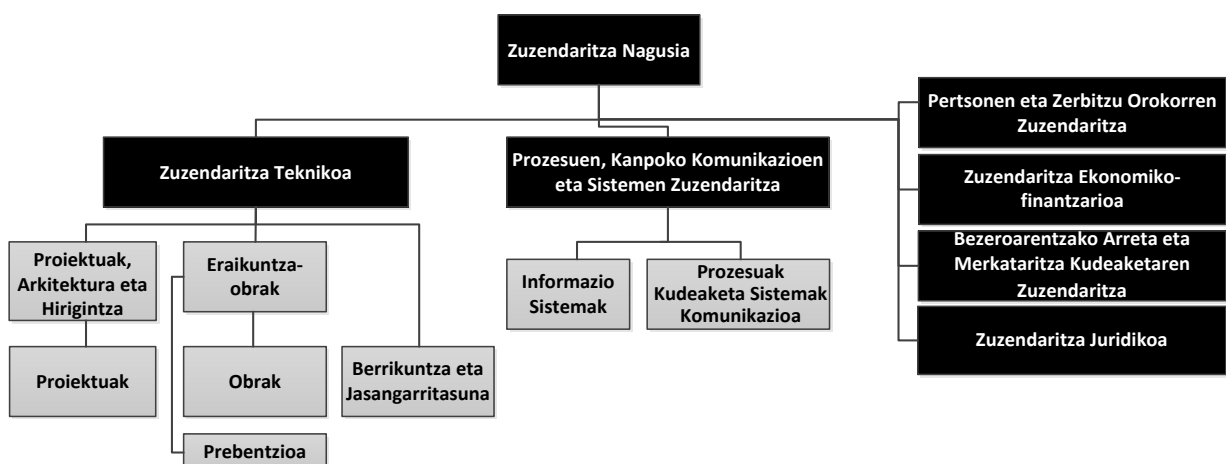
Zuzendaritza Nagusia

Zuzendaritza Teknikoa

Prozesuen, Kanpoko Komunikazioen eta Sistemen Zuzendaritza

Pertsonen eta Zerbitzu Orokorren Zuzendaritza

Zuzendaritza Ekonomiko-finantzarioa

Bezeroarentzako Arreta eta Merkataritza Kudeaketaren Zuzendaritza

Zuzendaritza Juridikoa

Proiektuak, Arkitektura eta Hirigintza

Eraikuntza-obrak

Berrikuntza eta Jasangarritasuna

Proiektuak

Obrak

Prebentzioa

Informazio Sistemak

Prozesuak Kudeaketa Sistemak Komunikazioa